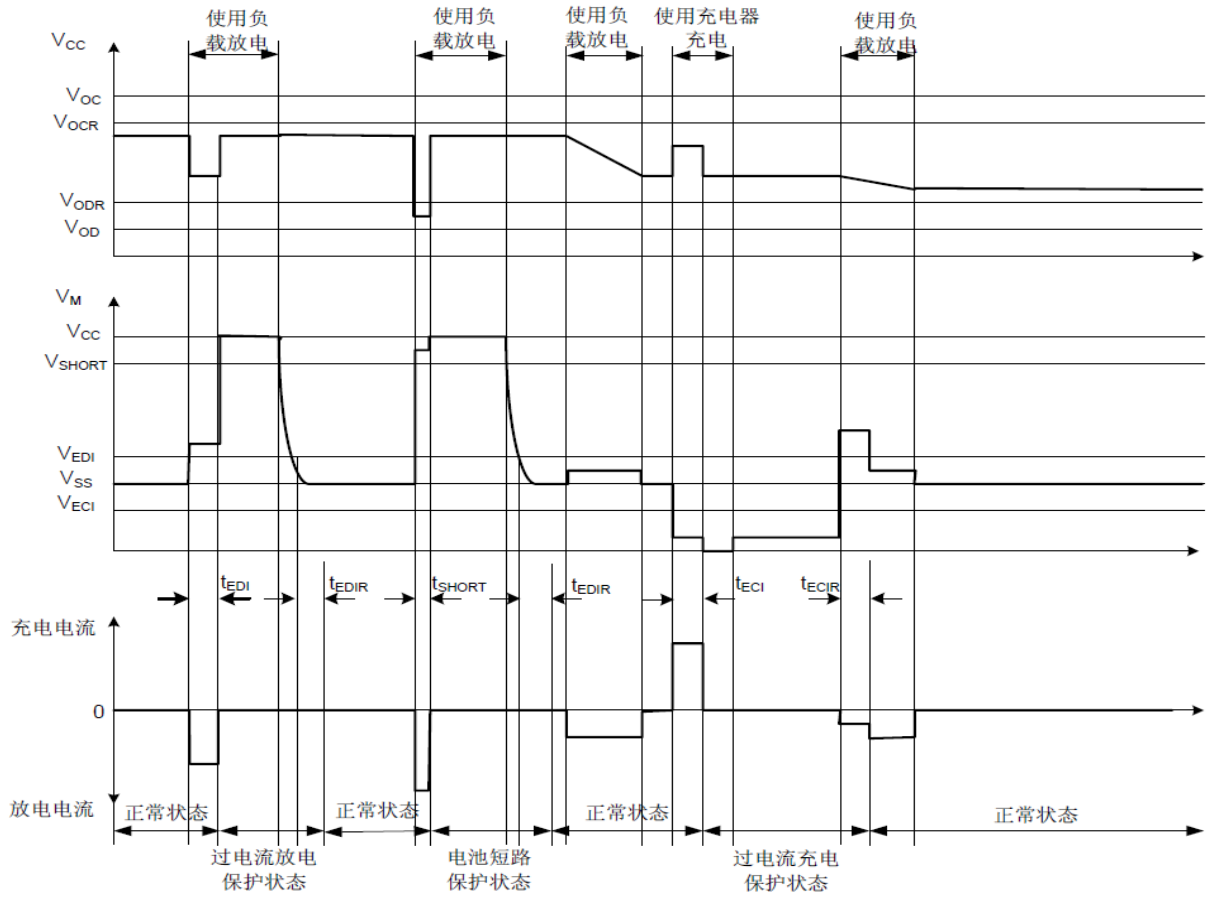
使用负载放电

使用负载放电

使用负载放电

使用充电器充电

使用负载放电

$V_{CC}$

$V_{OC}$

$V_{OCR}$

$V_{ODR}$

$V_{OD}$

$V_M$

$V_{CC}$

$V_{SHORT}$

$V_{EDI}$

$V_{SS}$

$V_{ECI}$

$t_{EDI}$ $t_{EDIR}$ $t_{SHORT}$ $t_{EDIR}$ $t_{ECI}$ $t_{ECIR}$

充电电流

0

放电电流

正常状态

正常状态

正常状态

正常状态

过电流放电保护状态

电池短路保护状态

过电流充电保护状态